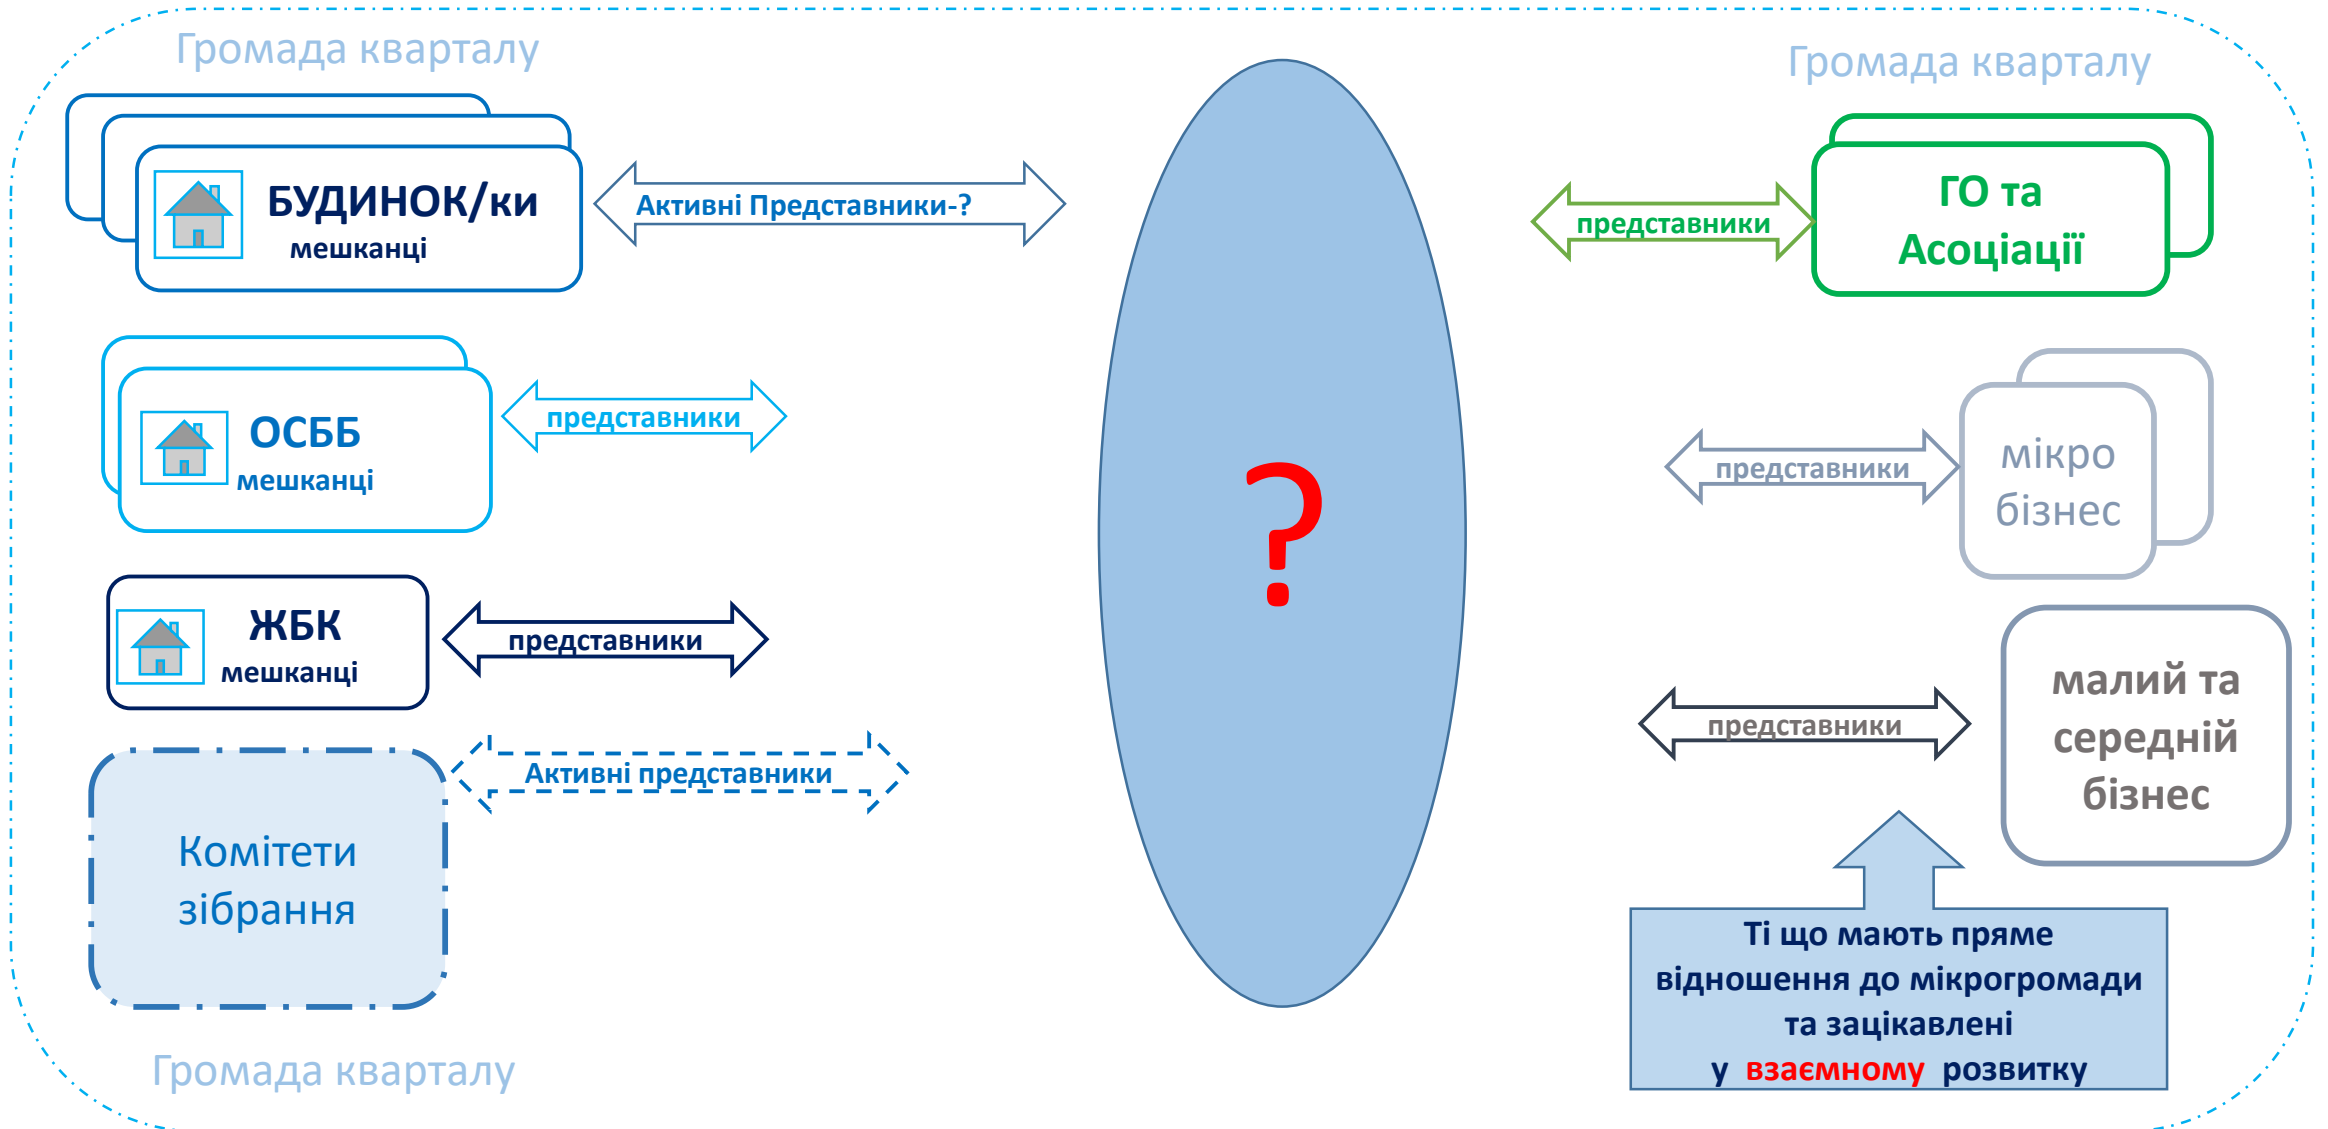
Громада кварталу

Громада кварталу

БУДИНОК/ки
мешканці

Активні Представники-?

представники

ГО та Асоціації

ОСББ
мешканці

представники

представники

мікро бізнес

ЖБК
мешканці

представники

?

представники

малий та середній бізнес

Активні представники

Комітети зібрання

Ті що мають пряме відношення до мікрогромади та зацікавлені у взаємному розвитку

Громада кварталу